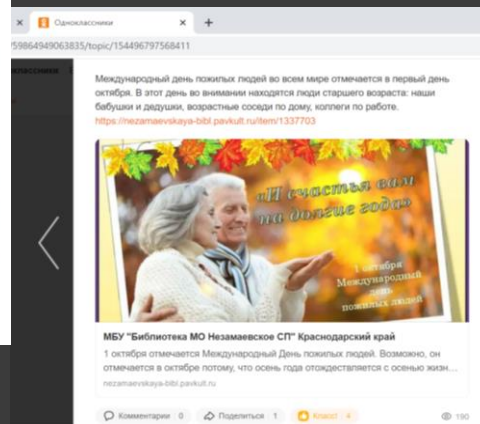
Одноклассники
598649490638З5/topic/154496797568411
лассники

Международный день пожилых людей во всем мире отмечается в первый день октября. В этот день во внимании находятся люди старшего возраста: наши бабушки и дедушки, возрастные соседи по дому, коллеги по работе.
https://nezamaevskaya-bibl.pavkult.ru/item/1337703

«И счастья вам на долгие годы»
1 октября
Международный день пожилых людей

МБУ "Библиотека МО Незамаевское СП" Краснодарский край
1 октября отмечается Международный День пожилых людей. Возможно, он отмечается в октябре потому, что осень года отождествляется с осенью жизн...
nezamaevskaya-bibl.pavkult.ru

Комментарии 0
Поделиться 1
Класс! 4
190